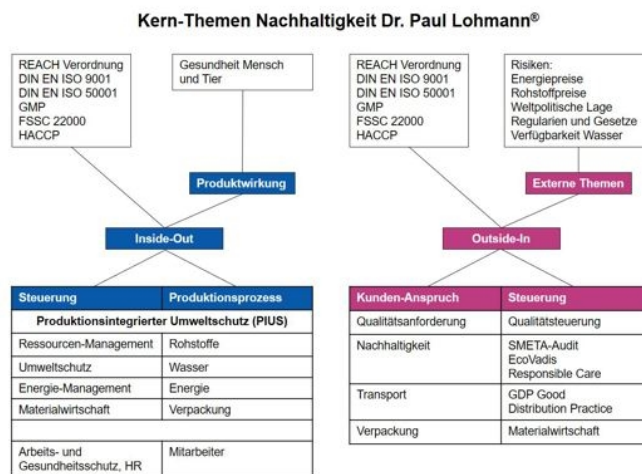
Kern-Themen Nachhaltigkeit Dr. Paul Lohmann®

REACH Verordnung
DIN EN ISO 9001
DIN EN ISO 50001
GMP
FSSC 22000
HACCP

Gesundheit Mensch und Tier

Produktwirkung

Inside-Out

| Steuerung | Produktionsprozess |
|---|---|
| Produktionsintegrierter Umweltschutz (PIUS) | |
| Ressourcen-Management | Rohstoffe |
| Umweltschutz | Wasser |
| Energie-Management | Energie |
| Materialwirtschaft | Verpackung |
| | |
| Arbeits- und Gesundheitsschutz, HR | Mitarbeiter |

REACH Verordnung
DIN EN ISO 9001
DIN EN ISO 50001
GMP
FSSC 22000
HACCP

Risiken:
Energiepreise
Rohstoffpreise
Weltpolitische Lage
Regularien und Gesetze
Verfügbarkeit Wasser

Externe Themen

Outside-In

| Kunden-Anspruch | Steuerung |
|---|---|
| Qualitätsanforderung | Qualitätsteuerung |
| Nachhaltigkeit | SMETA-Audit EcoVadis Responsible Care |
| Transport | GDP Good Distribution Practice |
| Verpackung | Materialwirtschaft |